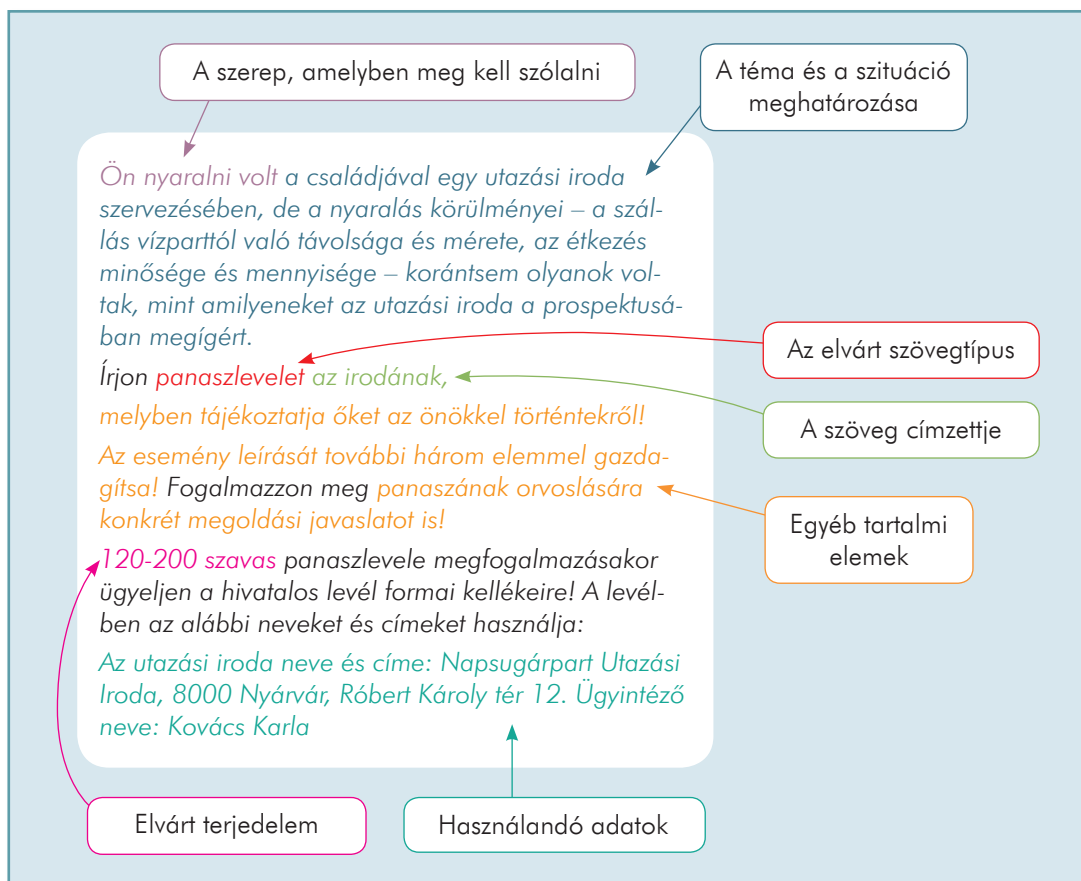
A szerep, amelyben meg kell szólalni

A téma és a szituáció meghatározása

Ön nyaralni volt a családjával egy utazási iroda szervezésében, de a nyaralás körülményei – a szállás vízparttól való távolsága és mérete, az étkezés minősége és mennyisége – korántsem olyanok voltak, mint amilyeneket az utazási iroda a prospektusában megígért.

Az elvárt szövegtípus

Írjon panaszlevelet az irodának,

A szöveg címzettje

melyben tájékoztatja őket az önökkel történtekről!

Az esemény leírását további három elemmel gazdagítsa! Fogalmazzon meg panaszának orvoslására konkrét megoldási javaslatot is!

Egyéb tartalmi elemek

120-200 szavas panaszlevele megfogalmazásakor ügyeljen a hivatalos levél formai kellékeire! A levélben az alábbi neveket és címeket használja:

Az utazási iroda neve és címe: Napsugárpart Utazási Iroda, 8000 Nyárvár, Róbert Károly tér 12. Ügyintéző neve: Kovács Karla

Elvárt terjedelem

Használandó adatok